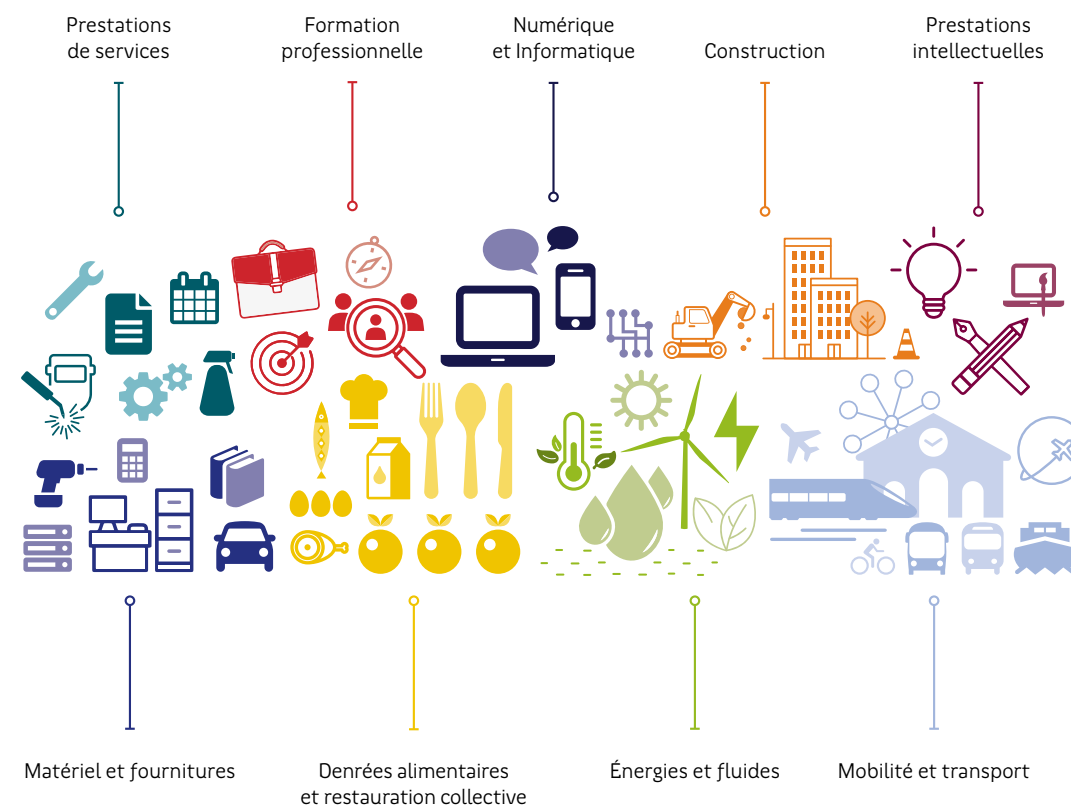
Prestations de services

Formation professionnelle

Numérique et Informatique

Construction

Prestations intellectuelles

Matériel et fournitures

Denrées alimentaires et restauration collective

Énergies et fluides

Mobilité et transport